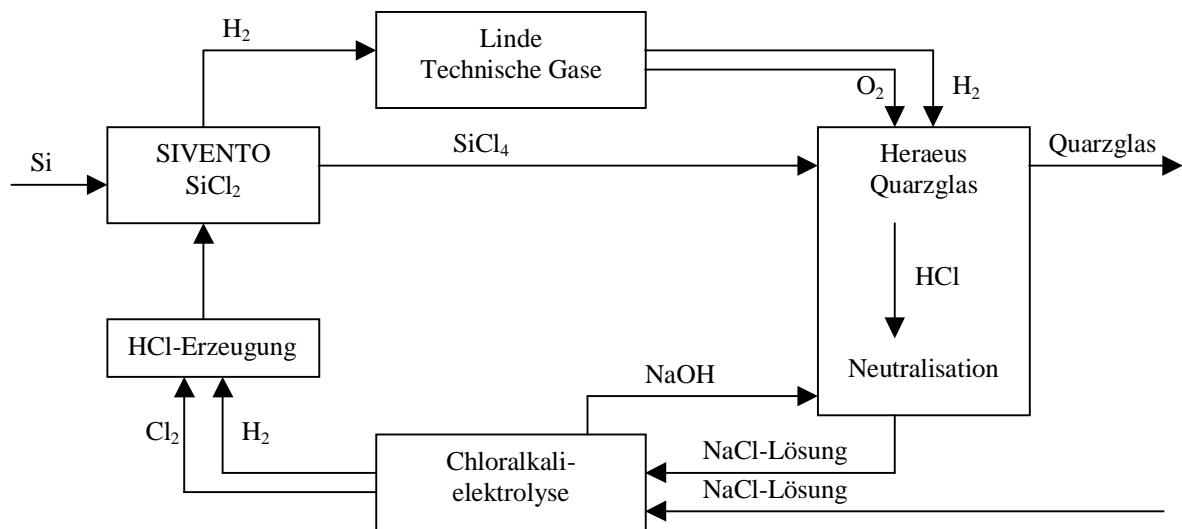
$H_2$

Linde
Technische Gase

$O_2$

$H_2$

Si

SIVENTO
$SiCl_2$

$SiCl_4$

Heraeus
Quarzglas

Quarzglas

HCl

HCl-Erzeugung

Neutralisation

NaOH

$Cl_2$

$H_2$

Chloralkalielektrolyse

NaCl-Lösung

NaCl-Lösung